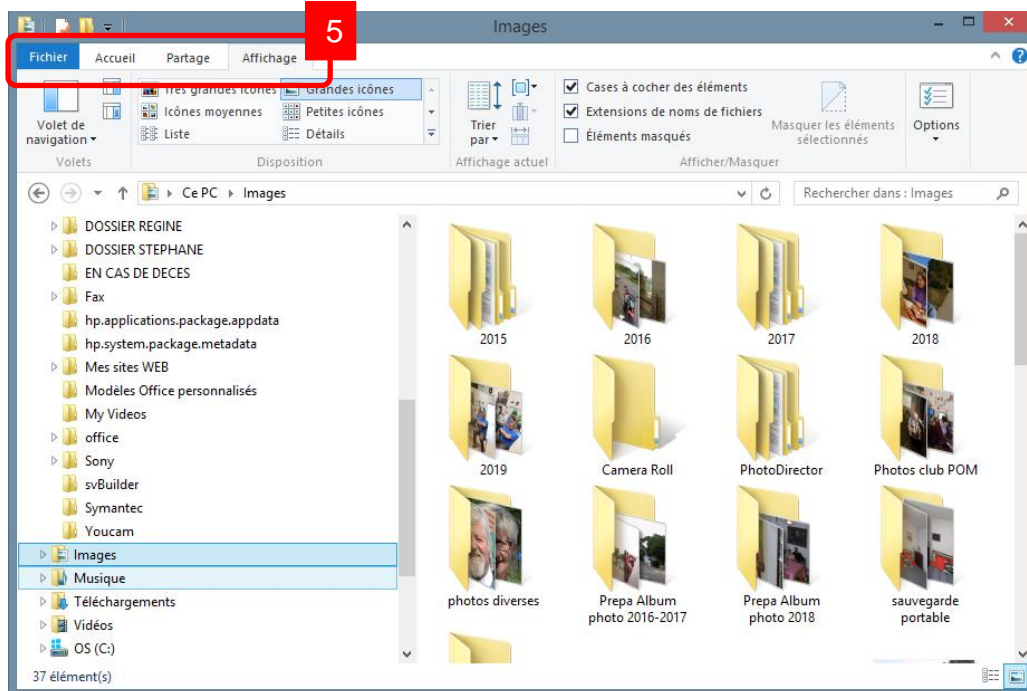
Images

5

Fichier Accueil Partage Affichage

Volet de navigation ▾

Volets

Très grandes icônes
Grandes icônes
Icônes moyennes
Petites icônes
Liste
Détails

Disposition

Trier par ▾

Affichage actuel

Cases à cocher des éléments
Extensions de noms de fichiers
Éléments masqués

Masquer les éléments sélectionnés

Afficher/Masquer

Options

Ce PC ▸ Images

Rechercher dans : Images

DOSSIER REGINE
DOSSIER STEPHANE
EN CAS DE DECES
Fax
hp.applications.package.appdata
hp.system.package.metadata
Mes sites WEB
Modèles Office personnalisés
My Videos
office
Sony
svBuilder
Symantec
Youcam
Images
Musique
Téléchargements
Vidéos
OS (C:)

2015
2016
2017
2018
2019
Camera Roll
PhotoDirector
Photos club POM
photos diverses
Prepa Album photo 2016-2017
Prepa Album photo 2018
sauvegarde portable

37 élément(s)